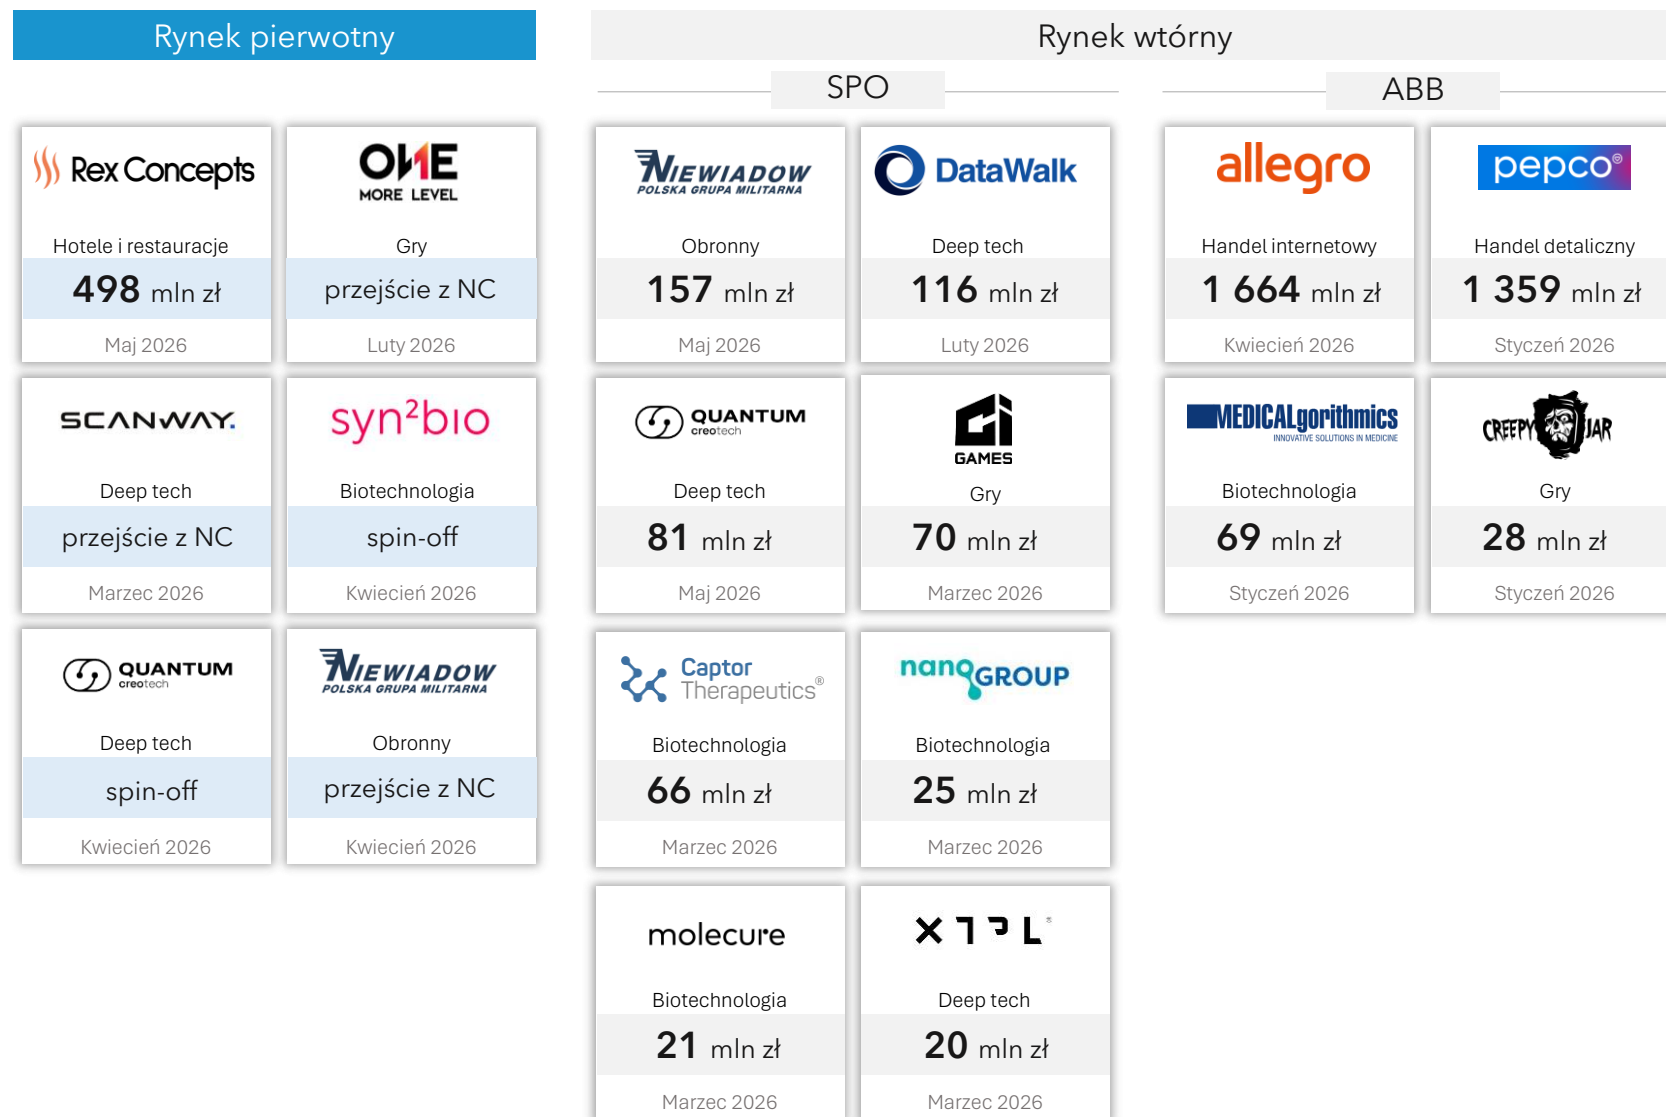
Rynek pierwotny

Rynek wtórny

SPO

ABB

Rex Concepts
Hotele i restauracje
498 mln zł
Maj 2026

ONE MORE LEVEL
Gry
przejście z NC
Luty 2026

NIEWIADOW POLSKA GRUPA MILITARNA
Obronny
157 mln zł
Maj 2026

DataWalk
Deep tech
116 mln zł
Luty 2026

allegro
Handel internetowy
1 664 mln zł
Kwiecień 2026

pepco
Handel detaliczny
1 359 mln zł
Styczeń 2026

SCANWAY
Deep tech
przejście z NC
Marzec 2026

syn²bio
Biotechnologia
spin-off
Kwiecień 2026

QUANTUM creotech
Deep tech
81 mln zł
Maj 2026

GAMES
Gry
70 mln zł
Marzec 2026

MEDICALgorithmics INNOVATIVE SOLUTIONS IN MEDICINE
Biotechnologia
69 mln zł
Styczeń 2026

CREEPY JAR
Gry
28 mln zł
Styczeń 2026

QUANTUM creotech
Deep tech
spin-off
Kwiecień 2026

NIEWIADOW POLSKA GRUPA MILITARNA
Obronny
przejście z NC
Kwiecień 2026

Captor Therapeutics®
Biotechnologia
66 mln zł
Marzec 2026

nanoGROUP
Biotechnologia
25 mln zł
Marzec 2026

molecure
Biotechnologia
21 mln zł
Marzec 2026

XTPL
Deep tech
20 mln zł
Marzec 2026